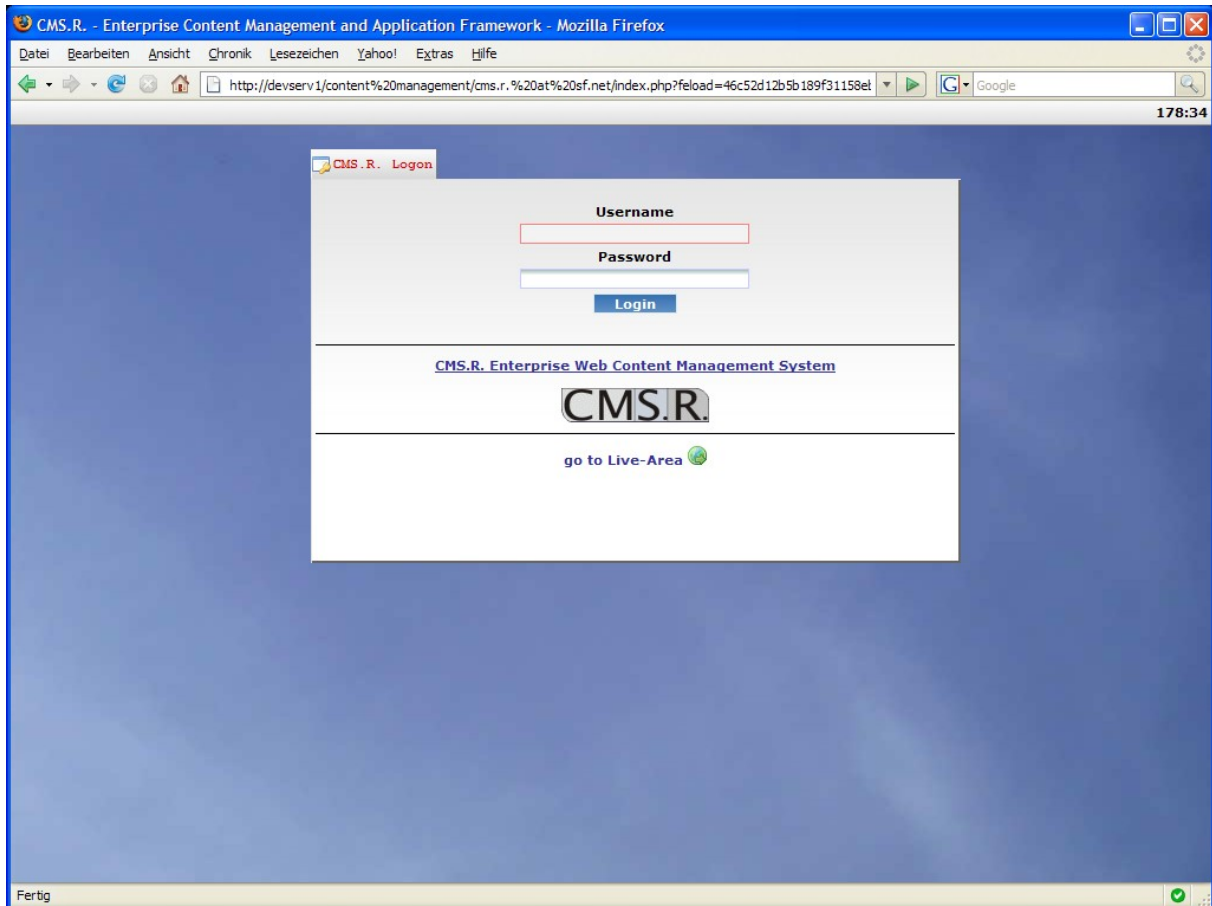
CMS.R. - Enterprise Content Management and Application Framework - Mozilla Firefox

Datei Bearbeiten Ansicht Chronik Lesezeichen Yahoo! Extras Hilfe

http://devserv1/content%20management/cms.r.%20at%20sf.net/index.php?feload=46c52d12b5b189f31158el

Google

178:34

CMS.R. Logon

Username

Password

Login

CMS.R. Enterprise Web Content Management System

CMS.R.

go to Live-Area

Fertig